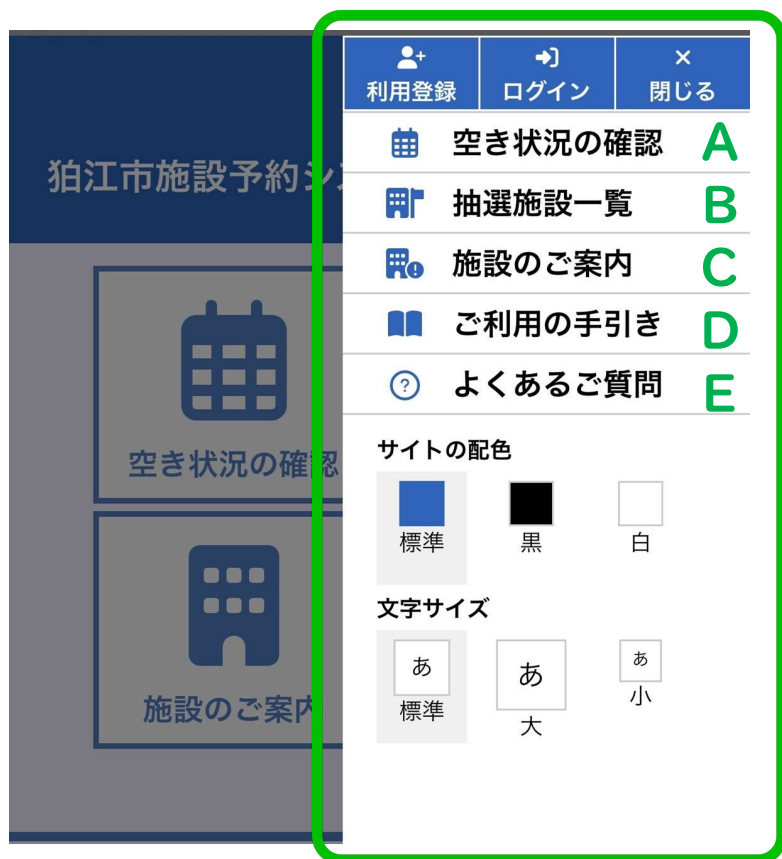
狛江市施設予約シ

空き状況の確認

施設のご案内

利用登録
ログイン
閉じる

空き状況の確認 A
抽選施設一覧 B
施設のご案内 C
ご利用の手引き D
よくあるご質問 E

サイトの配色
標準
黒
白

文字サイズ
あ
標準
あ
大
あ
小